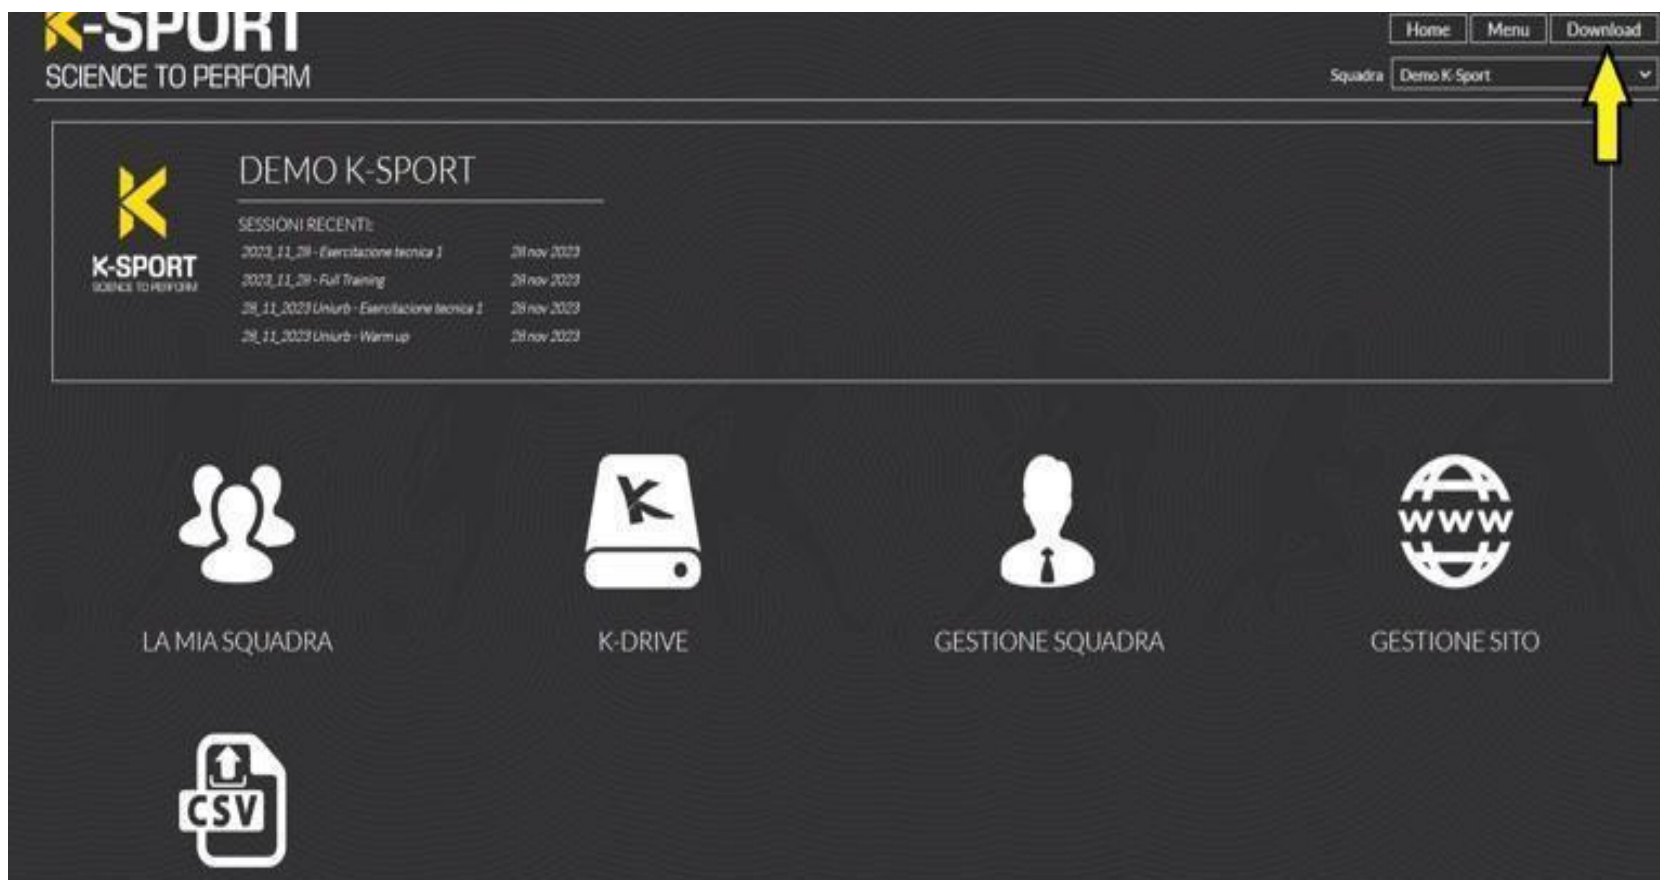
K-SPORT
SCIENCE TO PERFORM

Home Menu Download

Squadra Demo K-Sport

K-SPORT
SCIENCE TO PERFORM

DEMO K-SPORT

SESSIONI RECENTI:

| | |
|---|---|
| 2023_11_28 - Esercitazione tecnica 1 | 28 nov 2023 |
| 2023_11_28 - Full Training | 28 nov 2023 |
| 28_11_2023 Uniurb - Esercitazione tecnica 1 | 28 nov 2023 |
| 28_11_2023 Uniurb - Warm up | 28 nov 2023 |

LA MIA SQUADRA

K-DRIVE

GESTIONE SQUADRA

WWW

GESTIONE SITO

CSV